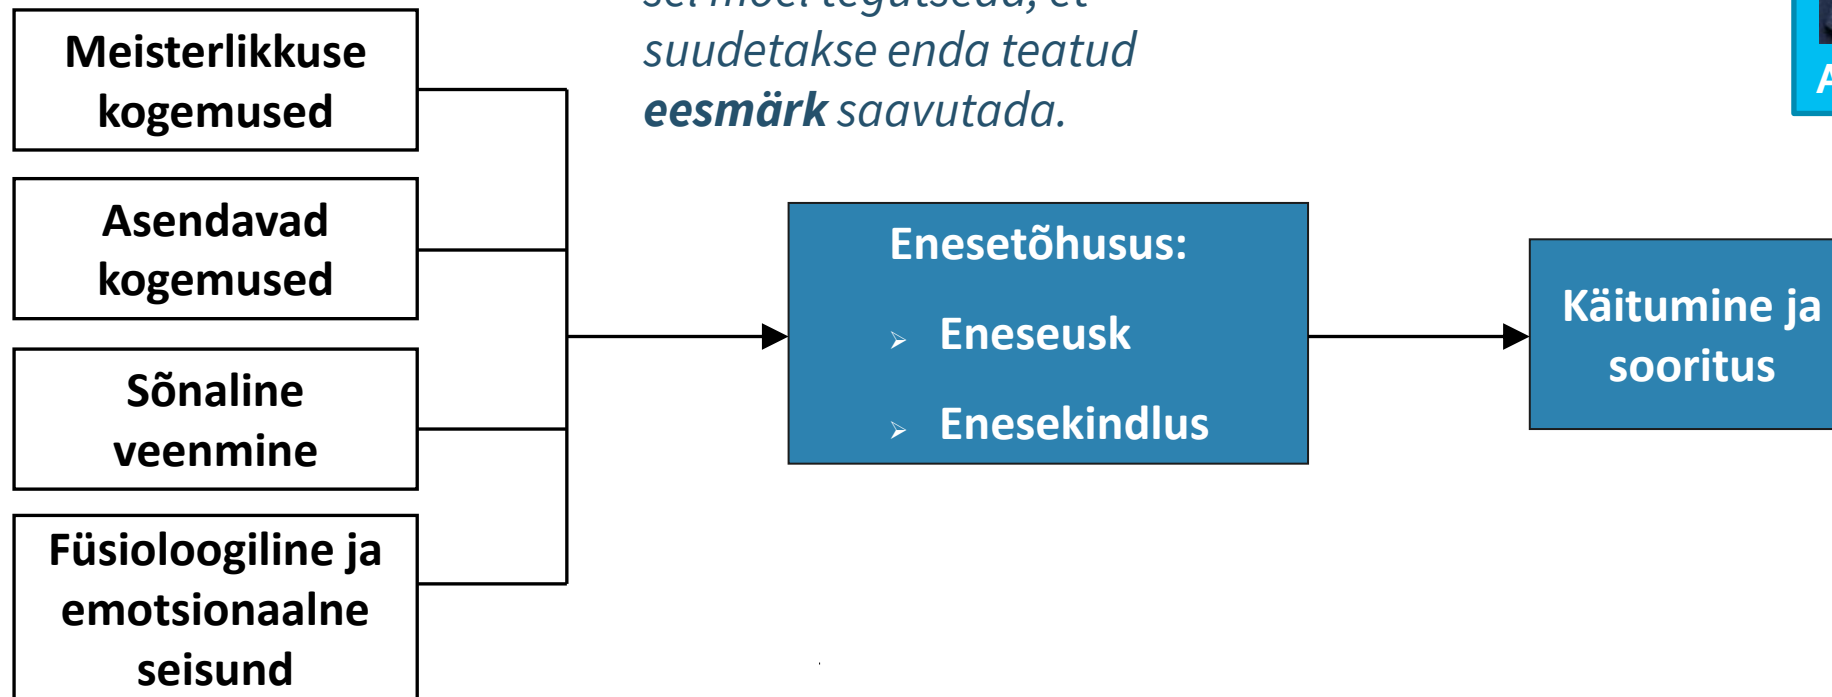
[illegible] suudetakse enda teatud **eesmärk** saavutada.

Meisterlikkuse kogemused

Asendavad kogemused

Sõnaline veenmine

Füsioloogiline ja emotsionaalne seisund

Enesetõhusus:
- Eneseusk
- Enesekindlus

Käitumine ja sooritus

A